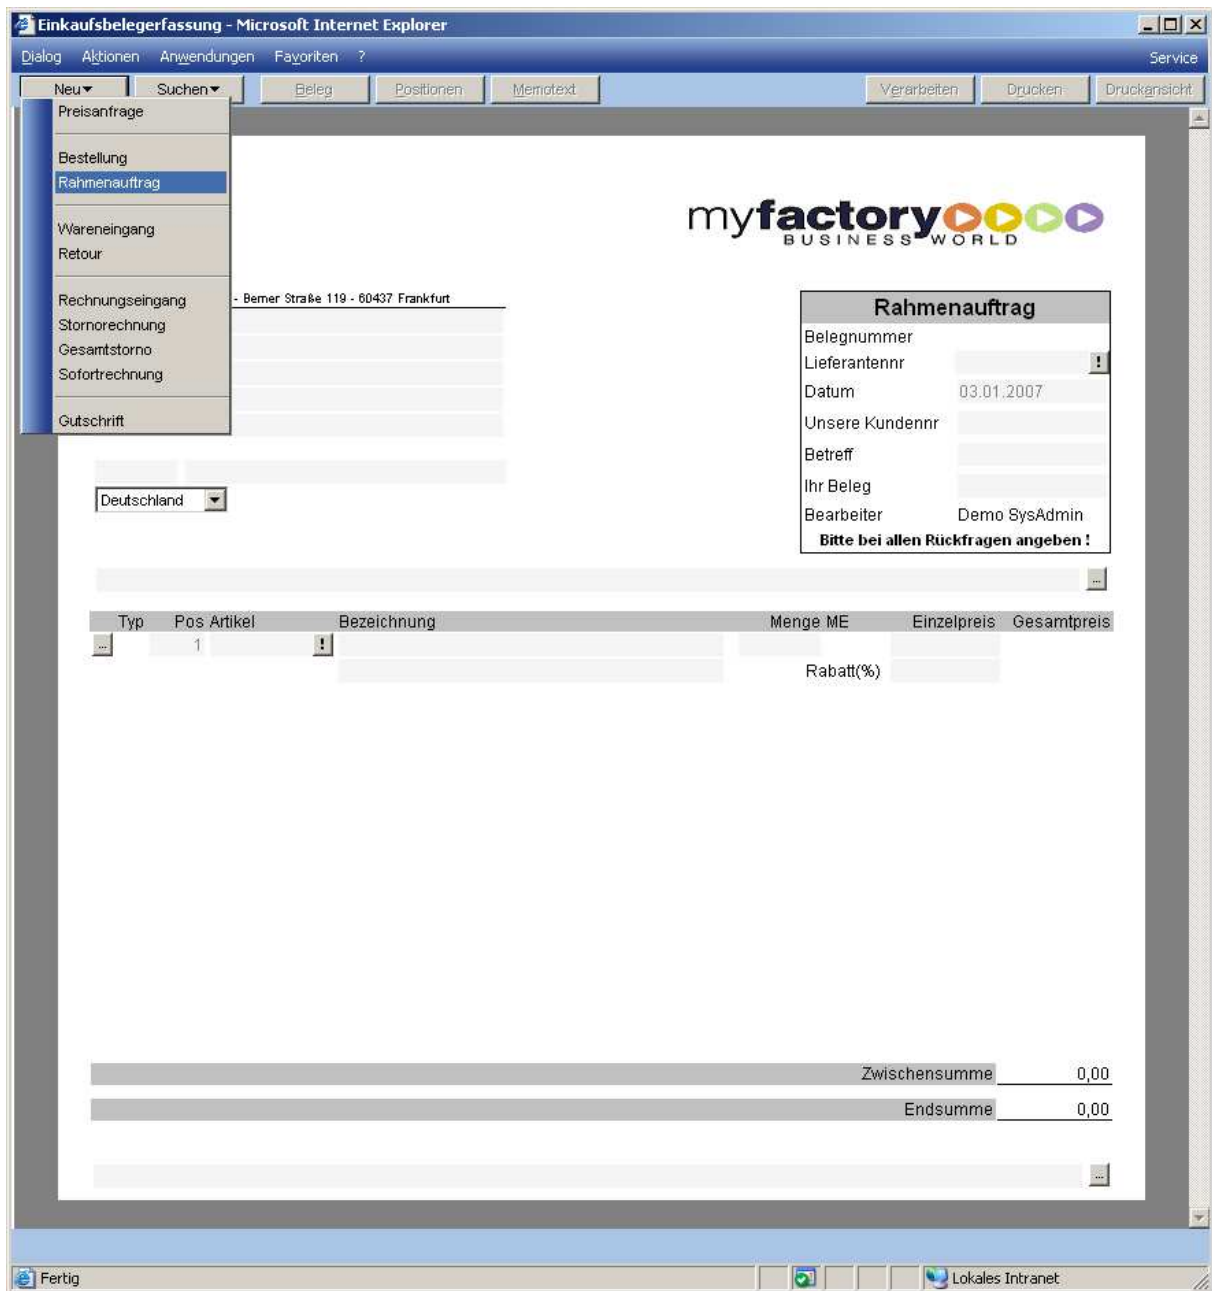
Einkaufsbelegerfassung - Microsoft Internet Explorer

Dialog Aktionen Anwendungen Favoriten ? Service

Neu▾ Suchen▾ Beleg Positionen Memotext Verarbeiten Drucken Druckansicht

Preisanfrage

Bestellung
Rahmenauftrag

Wareneingang
Retour

Rechnungseingang
Stornorechnung
Gesamtstorno
Sofortrechnung

Gutschrift

myfactory BUSINESS WORLD

- Berner Straße 119 - 60437 Frankfurt

Deutschland

Rahmenauftrag
Belegnummer
Lieferantennr !
Datum 03.01.2007
Unsere Kundennr
Betreff
Ihr Beleg
Bearbeiter Demo SysAdmin
Bitte bei allen Rückfragen angeben !

...

| Typ | Pos | Artikel | Bezeichnung | Menge | ME | Einzelpreis | Gesamtpreis |
|---|---|---|---|---|---|---|---|
| ... | 1 | ! | | | | | |
| | | | | | Rabatt(%) | | |

Zwischensumme 0,00

Endsumme 0,00

...

Fertig Lokales Intranet